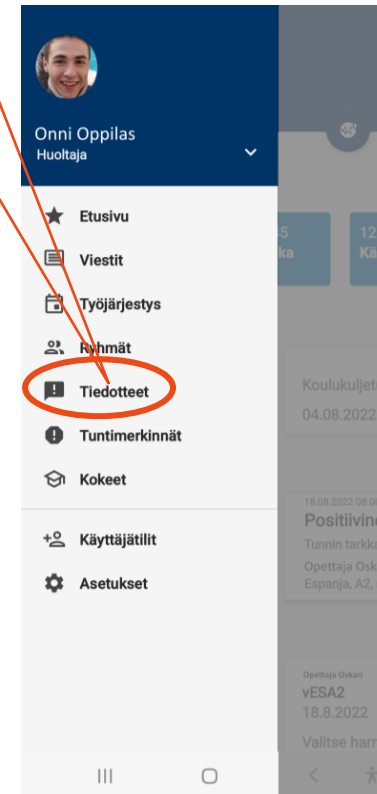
Onni Oppilas
Huoltaja

Etusivu
Viestit
Työjärjestys
Ryhmät
Tiedotteet
Tuntimerkinnät
Kokeet

Käyttäjätilit
Asetukset

5
ka
12
Kä

Koulukulje
04.08.2022

18.08.2022 08:0
Positiivin
Tunnin tarkka
Opettaja Osk
Espanja, A2,

Opettaja Oskari
vESA2
18.8.2022
Valitse har